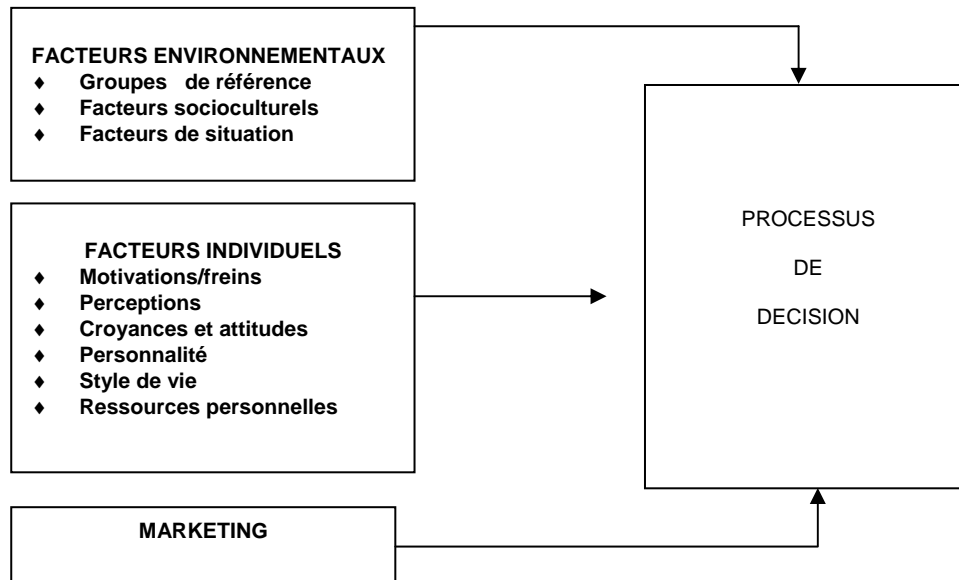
FACTEURS ENVIRONNEMENTAUX
♦ Groupes de référence
♦ Facteurs socioculturels
♦ Facteurs de situation

FACTEURS INDIVIDUELS
♦ Motivations/freins
♦ Perceptions
♦ Croyances et attitudes
♦ Personnalité
♦ Style de vie
♦ Ressources personnelles

MARKETING

PROCESSUS
DE
DECISION